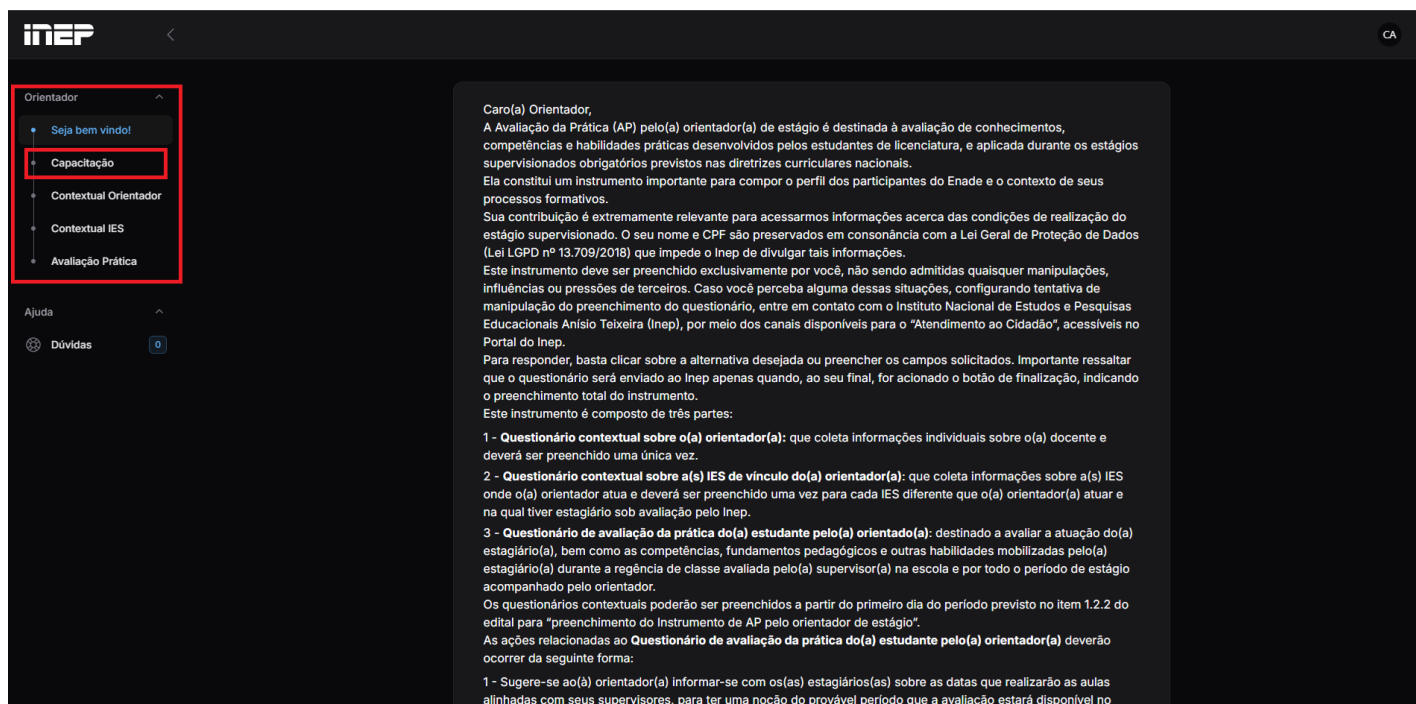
INEP

CA

Orientador

Seja bem vindo!

Capacitação

Contextual Orientador

Contextual IES

Avaliação Prática

Ajuda

Dúvidas 0

Caro(a) Orientador,
A Avaliação da Prática (AP) pelo(a) orientador(a) de estágio é destinada à avaliação de conhecimentos, competências e habilidades práticas desenvolvidos pelos estudantes de licenciatura, e aplicada durante os estágios supervisionados obrigatórios previstos nas diretrizes curriculares nacionais.
Ela constitui um instrumento importante para compor o perfil dos participantes do Enade e o contexto de seus processos formativos.
Sua contribuição é extremamente relevante para acessarmos informações acerca das condições de realização do estágio supervisionado. O seu nome e CPF são preservados em consonância com a Lei Geral de Proteção de Dados (Lei LGPD nº 13.709/2018) que impede o Inep de divulgar tais informações.
Este instrumento deve ser preenchido exclusivamente por você, não sendo admitidas quaisquer manipulações, influências ou pressões de terceiros. Caso você perceba alguma dessas situações, configurando tentativa de manipulação do preenchimento do questionário, entre em contato com o Instituto Nacional de Estudos e Pesquisas Educacionais Anísio Teixeira (Inep), por meio dos canais disponíveis para o "Atendimento ao Cidadão", acessíveis no Portal do Inep.
Para responder, basta clicar sobre a alternativa desejada ou preencher os campos solicitados. Importante ressaltar que o questionário será enviado ao Inep apenas quando, ao seu final, for acionado o botão de finalização, indicando o preenchimento total do instrumento.
Este instrumento é composto de três partes:

1 - **Questionário contextual sobre o(a) orientador(a):** que coleta informações individuais sobre o(a) docente e deverá ser preenchido uma única vez.

2 - **Questionário contextual sobre a(s) IES de vínculo do(a) orientador(a)**: que coleta informações sobre a(s) IES onde o(a) orientador atua e deverá ser preenchido uma vez para cada IES diferente que o(a) orientador(a) atuar e na qual tiver estagiário sob avaliação pelo Inep.

3 - **Questionário de avaliação da prática do(a) estudante pelo(a) orientado(a)**: destinado a avaliar a atuação do(a) estagiário(a), bem como as competências, fundamentos pedagógicos e outras habilidades mobilizadas pelo(a) estagiário(a) durante a regência de classe avaliada pelo(a) supervisor(a) na escola e por todo o período de estágio acompanhado pelo orientador.
Os questionários contextuais poderão ser preenchidos a partir do primeiro dia do período previsto no item 1.2.2 do edital para "preenchimento do Instrumento de AP pelo orientador de estágio".
As ações relacionadas ao **Questionário de avaliação da prática do(a) estudante pelo(a) orientador(a)** deverão ocorrer da seguinte forma:

1 - Sugere-se ao(à) orientador(a) informar-se com os(as) estagiários(as) sobre as datas que realizarão as aulas alinhadas com seus supervisores, para ter uma noção do provável período que a avaliação estará disponível no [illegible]